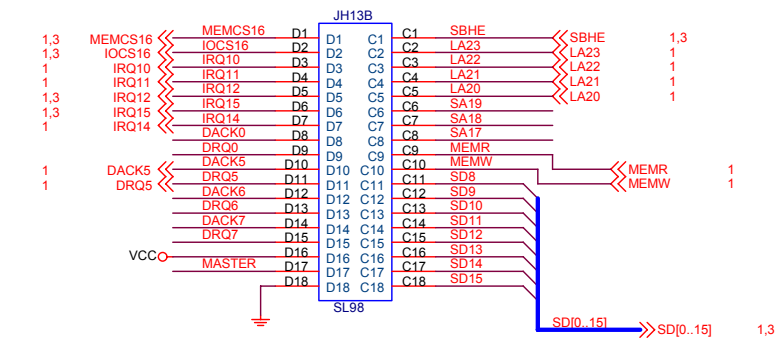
JH13B

1,3 MEMCS16 MEMCS16 D1 D1 C1 C1 SBHE SBHE 1,3
1,3 IOCS16 IOCS16 D2 D2 C2 C2 LA23 LA23 1
1 IRQ10 IRQ10 D3 D3 C3 C3 LA22 LA22 1
1 IRQ11 IRQ11 D4 D4 C4 C4 LA21 LA21 1
1,3 IRQ12 IRQ12 D5 D5 C5 C5 LA20 LA20 1
1,3 IRQ15 IRQ15 D6 D6 C6 C6 SA19
1 IRQ14 IRQ14 D7 D7 C7 C7 SA18
DACK0 D8 D8 C8 C8 SA17
DRQ0 D9 D9 C9 C9 MEMR
1 DACK5 DACK5 D10 D10 C10 C10 MEMW MEMR 1
1 DRQ5 DRQ5 D11 D11 C11 C11 SD8 MEMW 1
DACK6 D12 D12 C12 C12 SD9
DRQ6 D13 D13 C13 C13 SD10
DACK7 D14 D14 C14 C14 SD11
DRQ7 D15 D15 C15 C15 SD12
VCC D16 D16 C16 C16 SD13
MASTER D17 D17 C17 C17 SD14
D18 D18 C18 C18 SD15
SL98

SD[0..15] SD[0..15] 1,3